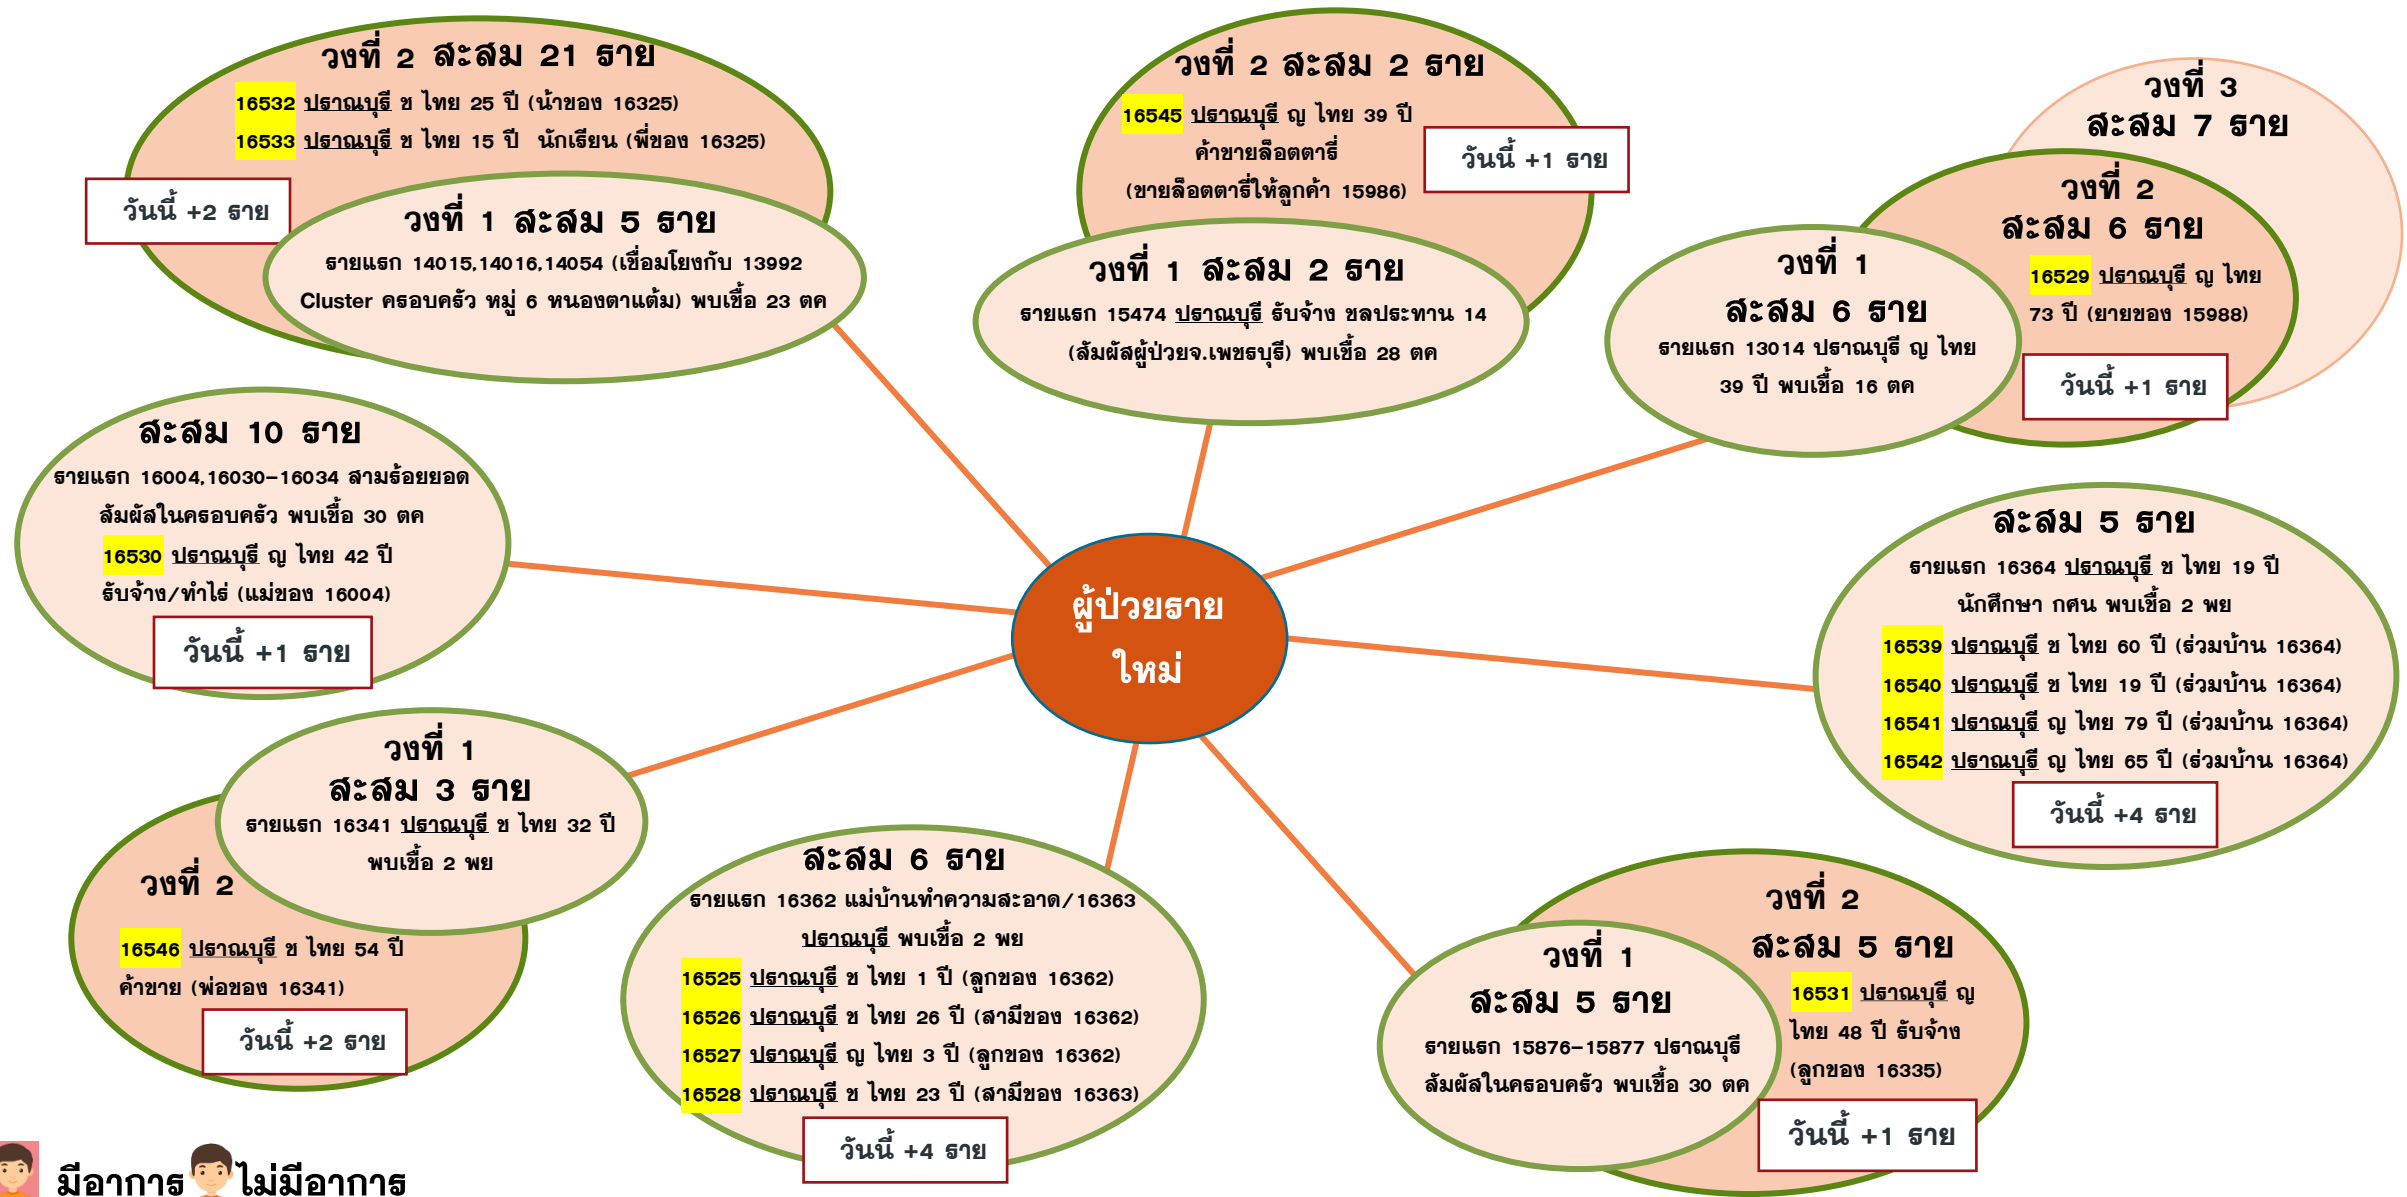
วงที่ 2 สะสม 21 ราย
16532 ปราณบุรี ช ไทย 25 ปี (น้าของ 16325)
16533 ปราณบุรี ช ไทย 15 ปี นักเรียน (พี่ของ 16325)
วันนี้ +2 ราย

วงที่ 1 สะสม 5 ราย
รายแรก 14015,14016,14054 (เชื่อมโยงกับ 13992 Cluster ครอบครัว หมู่ 6 หนองตาแต้ม) พบเชื้อ 23 ตค

วงที่ 2 สะสม 2 ราย
16545 ปราณบุรี ญ ไทย 39 ปี ค้าขายล็อตตารี่ (ขายล็อตตารี่ให้ลูกค้า 15986)
วันนี้ +1 ราย

วงที่ 1 สะสม 2 ราย
รายแรก 15474 ปราณบุรี รับจ้าง ชลประทาน 14 (สัมผัสผู้ป่วยจ.เพชรบุรี) พบเชื้อ 28 ตค

วงที่ 3 สะสม 7 ราย

วงที่ 2 สะสม 6 ราย
16529 ปราณบุรี ญ ไทย 73 ปี (ยายของ 15988)
วันนี้ +1 ราย

วงที่ 1 สะสม 6 ราย
รายแรก 13014 ปราณบุรี ญ ไทย 39 ปี พบเชื้อ 16 ตค

สะสม 10 ราย
รายแรก 16004,16030-16034 สามร้อยยอด สัมผัสในครอบครัว พบเชื้อ 30 ตค
16530 ปราณบุรี ญ ไทย 42 ปี รับจ้าง/ทำไร่ (แม่ของ 16004)
วันนี้ +1 ราย

ผู้ป่วยราย ใหม่

สะสม 5 ราย
รายแรก 16364 ปราณบุรี ช ไทย 19 ปี นักศึกษา กศน พบเชื้อ 2 พย
16539 ปราณบุรี ช ไทย 60 ปี (ร่วมบ้าน 16364)
16540 ปราณบุรี ช ไทย 19 ปี (ร่วมบ้าน 16364)
16541 ปราณบุรี ญ ไทย 79 ปี (ร่วมบ้าน 16364)
16542 ปราณบุรี ญ ไทย 65 ปี (ร่วมบ้าน 16364)
วันนี้ +4 ราย

วงที่ 1 สะสม 3 ราย
รายแรก 16341 ปราณบุรี ช ไทย 32 ปี พบเชื้อ 2 พย

วงที่ 2
16546 ปราณบุรี ช ไทย 54 ปี ค้าขาย (พ่อของ 16341)
วันนี้ +2 ราย

สะสม 6 ราย
รายแรก 16362 แม่บ้านทำความสะอาด/16363 ปราณบุรี พบเชื้อ 2 พย
16525 ปราณบุรี ช ไทย 1 ปี (ลูกของ 16362)
16526 ปราณบุรี ช ไทย 26 ปี (สามีของ 16362)
16527 ปราณบุรี ญ ไทย 3 ปี (ลูกของ 16362)
16528 ปราณบุรี ช ไทย 23 ปี (สามีของ 16363)
วันนี้ +4 ราย

วงที่ 2 สะสม 5 ราย
16531 ปราณบุรี ญ ไทย 48 ปี รับจ้าง (ลูกของ 16335)
วันนี้ +1 ราย

วงที่ 1 สะสม 5 ราย
รายแรก 15876-15877 ปราณบุรี สัมผัสในครอบครัว พบเชื้อ 30 ตค

มีอาการ ไม่มีอาการ